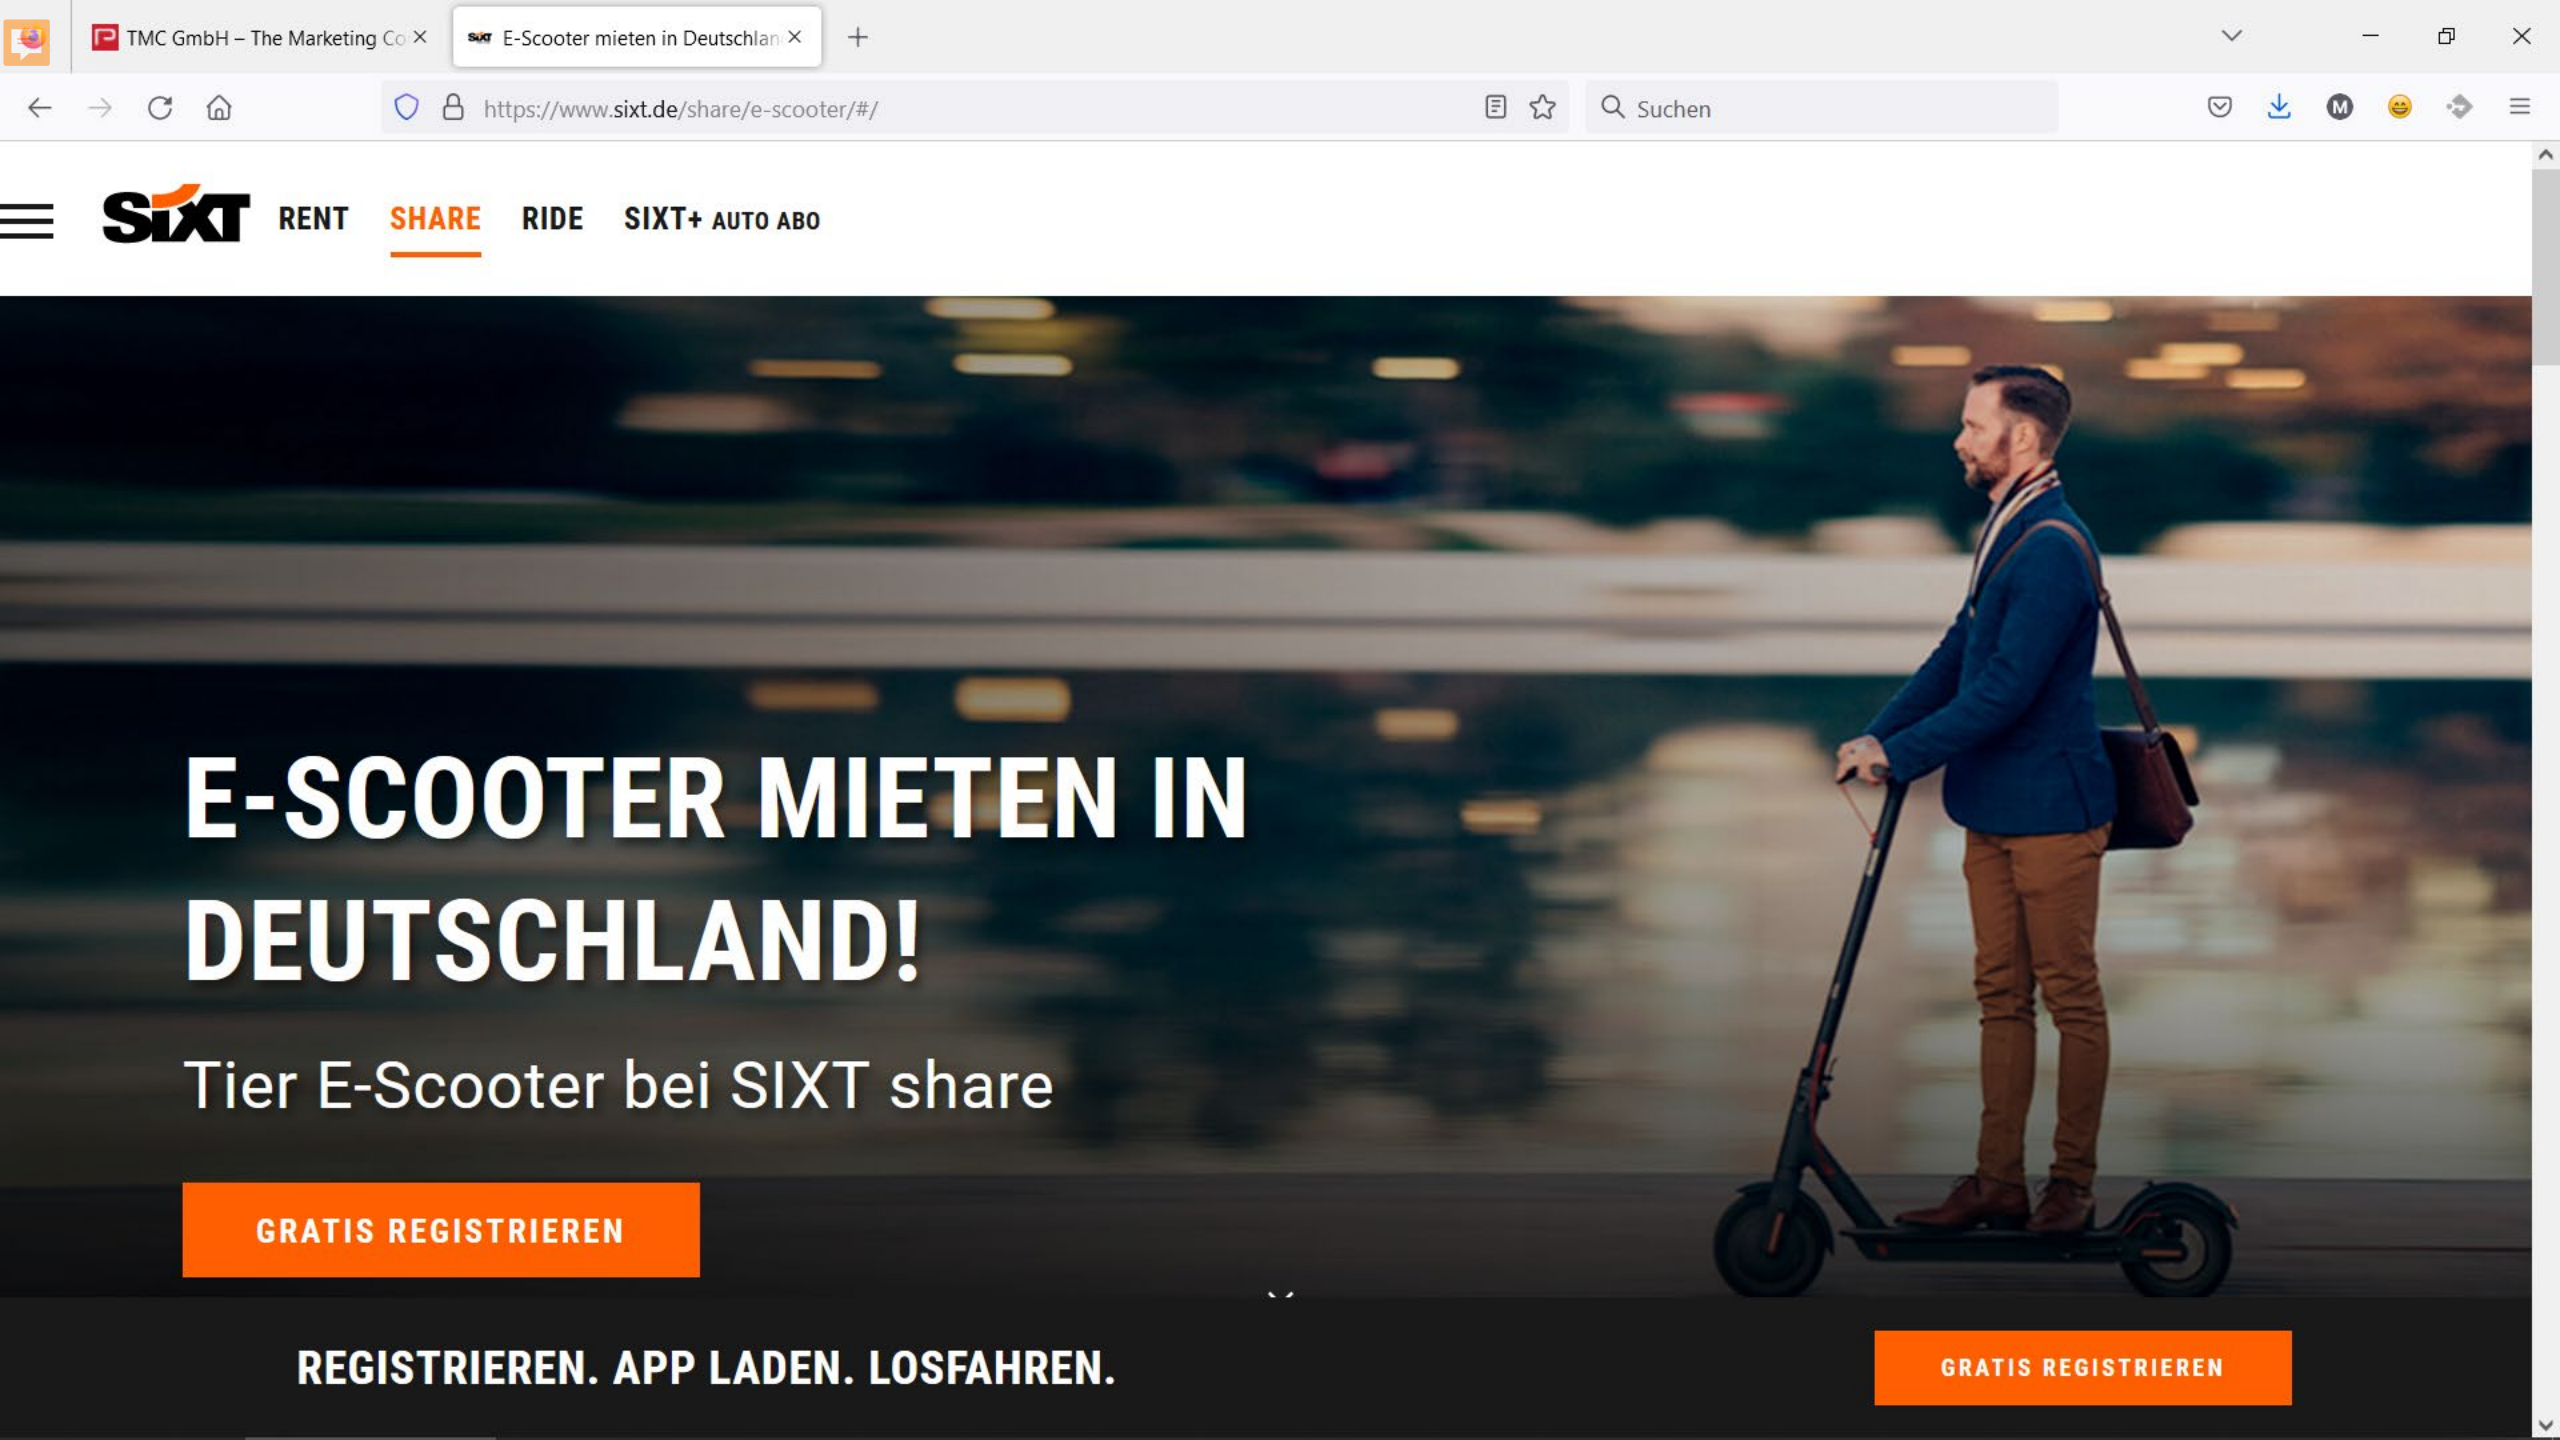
TMC GmbH – The Marketing Co
E-Scooter mieten in Deutschlan

https://www.sixt.de/share/e-scooter/#/

Suchen

SIXT RENT SHARE RIDE SIXT+ AUTO ABO

E-SCOOTER MIETEN IN DEUTSCHLAND!

Tier E-Scooter bei SIXT share

GRATIS REGISTRIEREN

REGISTRIEREN. APP LADEN. LOSFAHREN.

GRATIS REGISTRIEREN